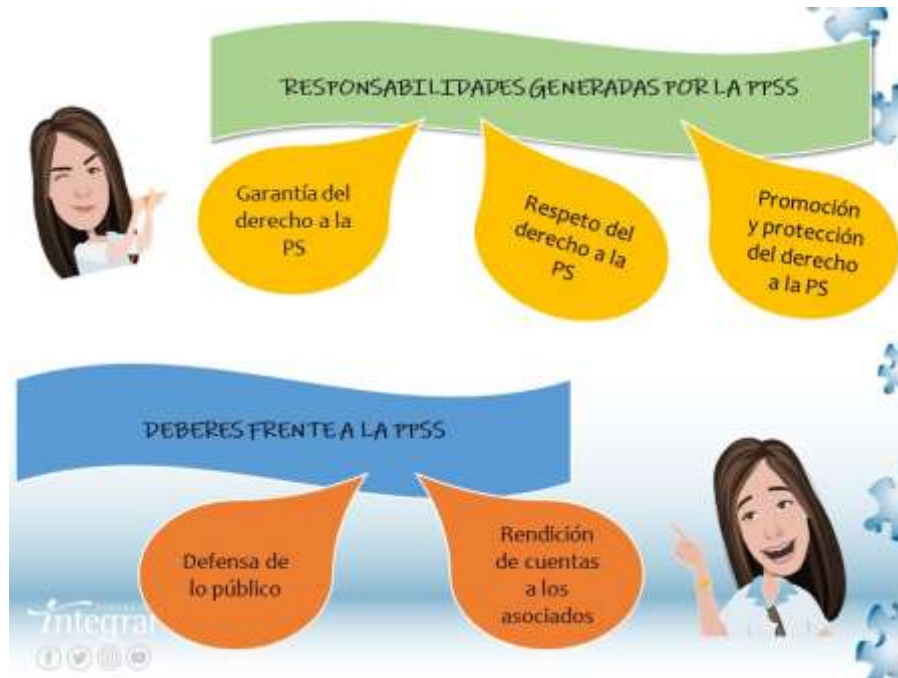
RESPONSABILIDADES GENERADAS POR LA PPSS

Garantía del derecho a la PS

Respeto del derecho a la PS

Promoción y protección del derecho a la PS

DEBERES FRENTE A LA PPSS

Defensa de lo público

Rendición de cuentas a los asociados

integral